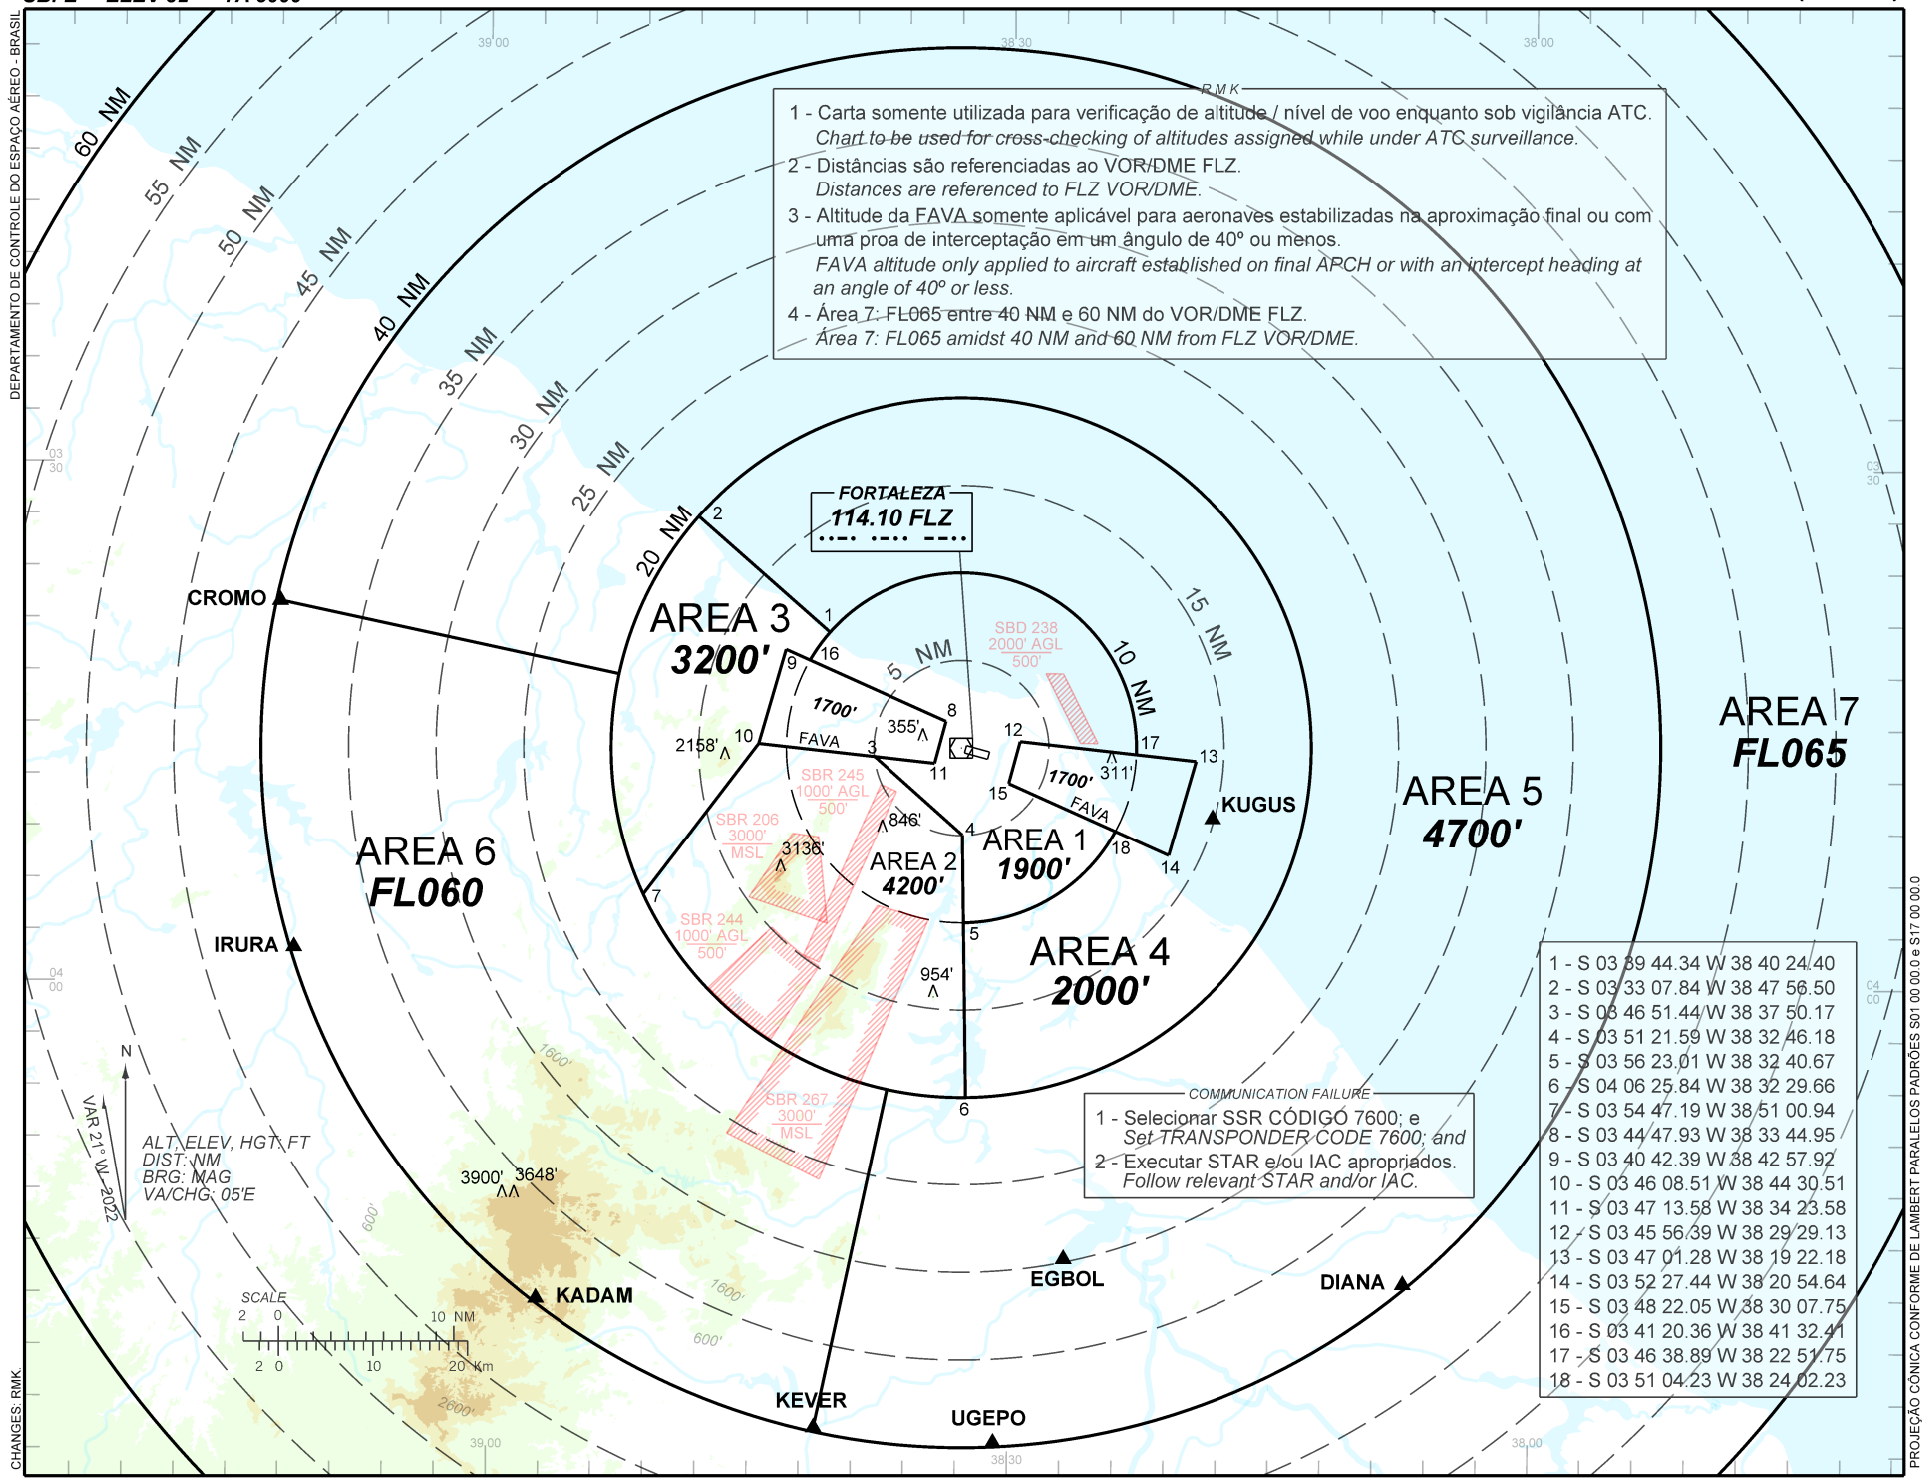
RMK
1 - Carta somente utilizada para verificação de altitude / nível de voo enquanto sob vigilância ATC.
Chart to be used for cross-checking of altitudes assigned while under ATC surveillance.
2 - Distâncias são referenciadas ao VOR/DME FLZ.
Distances are referenced to FLZ VOR/DME.
3 - Altitude da FAVA somente aplicável para aeronaves estabilizadas na aproximação final ou com uma proa de interceptação em um ângulo de 40º ou menos.
FAVA altitude only applied to aircraft established on final APCH or with an intercept heading at an angle of 40º or less.
4 - Área 7: FL065 entre 40 NM e 60 NM do VOR/DME FLZ.
Área 7: FL065 amidst 40 NM and 60 NM from FLZ VOR/DME.

60 NM
55 NM
50 NM
45 NM
40 NM
35 NM
30 NM
25 NM
20 NM
15 NM
10 NM
5 NM

39 00
38 30
38 00
03 30
04 00

FORTALEZA
114.10 FLZ

SBD 238
2000' AGL
500'

AREA 3
3200'
AREA 7
FL065
AREA 5
4700'
AREA 6
FL060
AREA 1
1900'
AREA 2
4200'
AREA 4
2000'

CROMO
KUGUS
IRURA
KADAM
EGBOL
DIANA
KEVER
UGEPO

1700'
FAVA
355'
2158'
1700'
311'
FAVA
846'
3136'
954'
3900'
3648'
1600'
600'
2600'

SBR 245
1000' AGL
500'
SBR 206
3000'
MSL
SBR 244
1000' AGL
500'
SBR 267
3000'
MSL

1 2 3 4 5 6 7 8 9 10 11 12 13 14 15 16 17 18

COMMUNICATION FAILURE
1 - Selecionar SSR CÓDIGO 7600; e
Set TRANSPONDER CODE 7600; and
2 - Executar STAR e/ou IAC apropriados.
Follow relevant STAR and/or IAC.

1 - S 03 39 44.34 W 38 40 24.40
2 - S 03 33 07.84 W 38 47 56.50
3 - S 03 46 51.44 W 38 37 50.17
4 - S 03 51 21.59 W 38 32 46.18
5 - S 03 56 23.01 W 38 32 40.67
6 - S 04 06 25.84 W 38 32 29.66
7 - S 03 54 47.19 W 38 51 00.94
8 - S 03 44 47.93 W 38 33 44.95
9 - S 03 40 42.39 W 38 42 57.92
10 - S 03 46 08.51 W 38 44 30.51
11 - S 03 47 13.58 W 38 34 23.58
12 - S 03 45 56.39 W 38 29 29.13
13 - S 03 47 01.28 W 38 19 22.18
14 - S 03 52 27.44 W 38 20 54.64
15 - S 03 48 22.05 W 38 30 07.75
16 - S 03 41 20.36 W 38 41 32.41
17 - S 03 46 38.89 W 38 22 51.75
18 - S 03 51 04.23 W 38 24 02.23

N
VAR 21° W 2022
ALT, ELEV, HGT: FT
DIST: NM
BRG: MAG
VA/CHG: 05'E

SCALE
2 0 10 NM
2 0 10 20 Km

DEPARTAMENTO DE CONTROLE DO ESPAÇO AÉREO - BRASIL
CHANGES: RMK.
PROJEÇÃO CÔNICA CONFORME DE LAMBERT PARALELOS PADRÕES S01 00 00.0 e S17 00 00.0